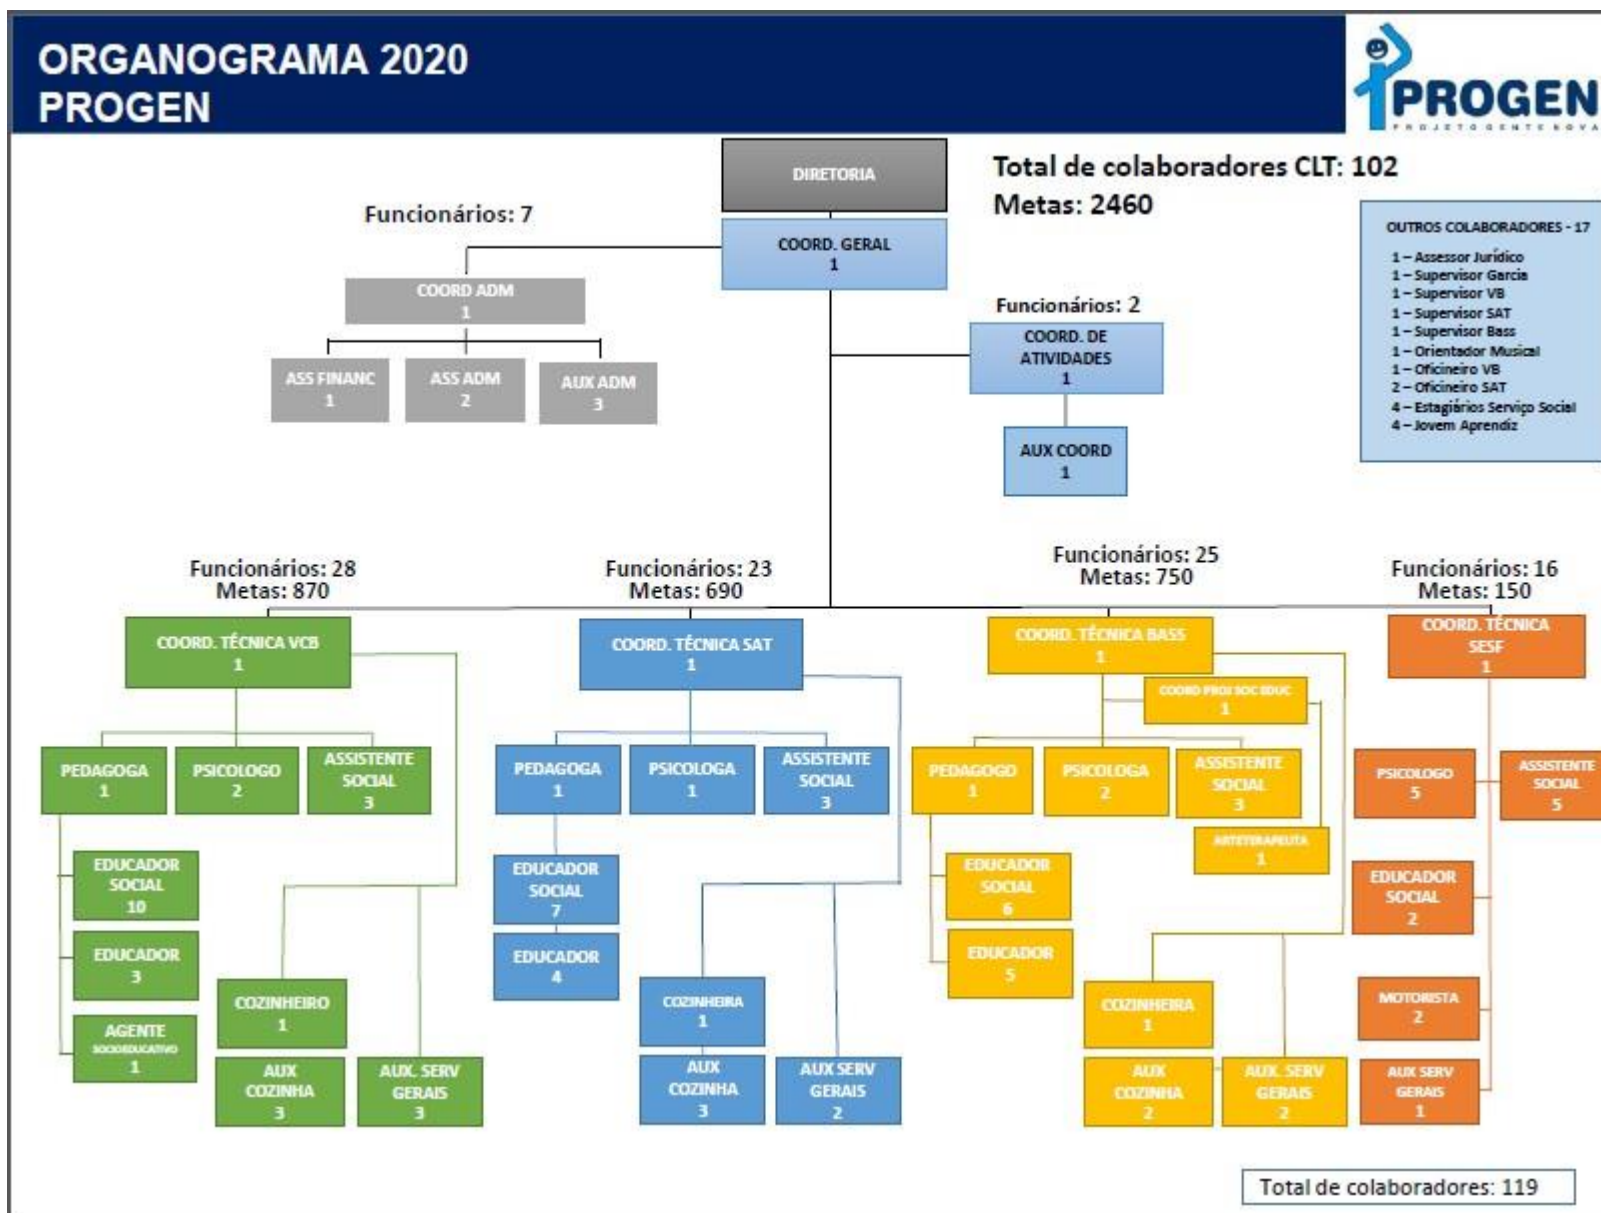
ORGANOGRAMA 2020
PROGEN

PROGEN
PROJETO GENTE NOVA

DIRETORIA

Total de colaboradores CLT: 102
Metas: 2460

Funcionários: 7

COORD. GERAL
1

COORD ADM
1

ASS FINANC
1

ASS ADM
2

AUX ADM
3

Funcionários: 2

COORD. DE ATIVIDADES
1

AUX COORD
1

OUTROS COLABORADORES - 17
1 – Assessor Jurídico
1 – Supervisor Garcia
1 – Supervisor VB
1 – Supervisor SAT
1 – Supervisor Bass
1 – Orientador Musical
1 – Oficineiro VB
2 – Oficineiro SAT
4 – Estagiários Serviço Social
4 – Jovem Aprendiz

Funcionários: 28
Metas: 870

COORD. TÉCNICA VCB
1

PEDAGOGA
1

PSICOLOGO
2

ASSISTENTE SOCIAL
3

EDUCADOR SOCIAL
10

EDUCADOR
3

AGENTE SOCIOEDUCATIVO
1

COZINHEIRO
1

AUX COZINHA
3

AUX. SERV GERAIS
3

Funcionários: 23
Metas: 690

COORD. TÉCNICA SAT
1

PEDAGOGA
1

PSICOLOGA
1

ASSISTENTE SOCIAL
3

EDUCADOR SOCIAL
7

EDUCADOR
4

COZINHEIRA
1

AUX COZINHA
3

AUX SERV GERAIS
2

Funcionários: 25
Metas: 750

COORD. TÉCNICA BASS
1

COORD PROJ SOC EDUC
1

PEDAGOGO
1

PSICOLOGA
2

ASSISTENTE SOCIAL
3

ARTETERAPEUTA
1

EDUCADOR SOCIAL
6

EDUCADOR
5

COZINHEIRA
1

AUX COZINHA
2

AUX. SERV GERAIS
2

Funcionários: 16
Metas: 150

COORD. TÉCNICA SESF
1

PSICOLOGO
5

ASSISTENTE SOCIAL
5

EDUCADOR SOCIAL
2

MOTORISTA
2

AUX SERV GERAIS
1

Total de colaboradores: 119